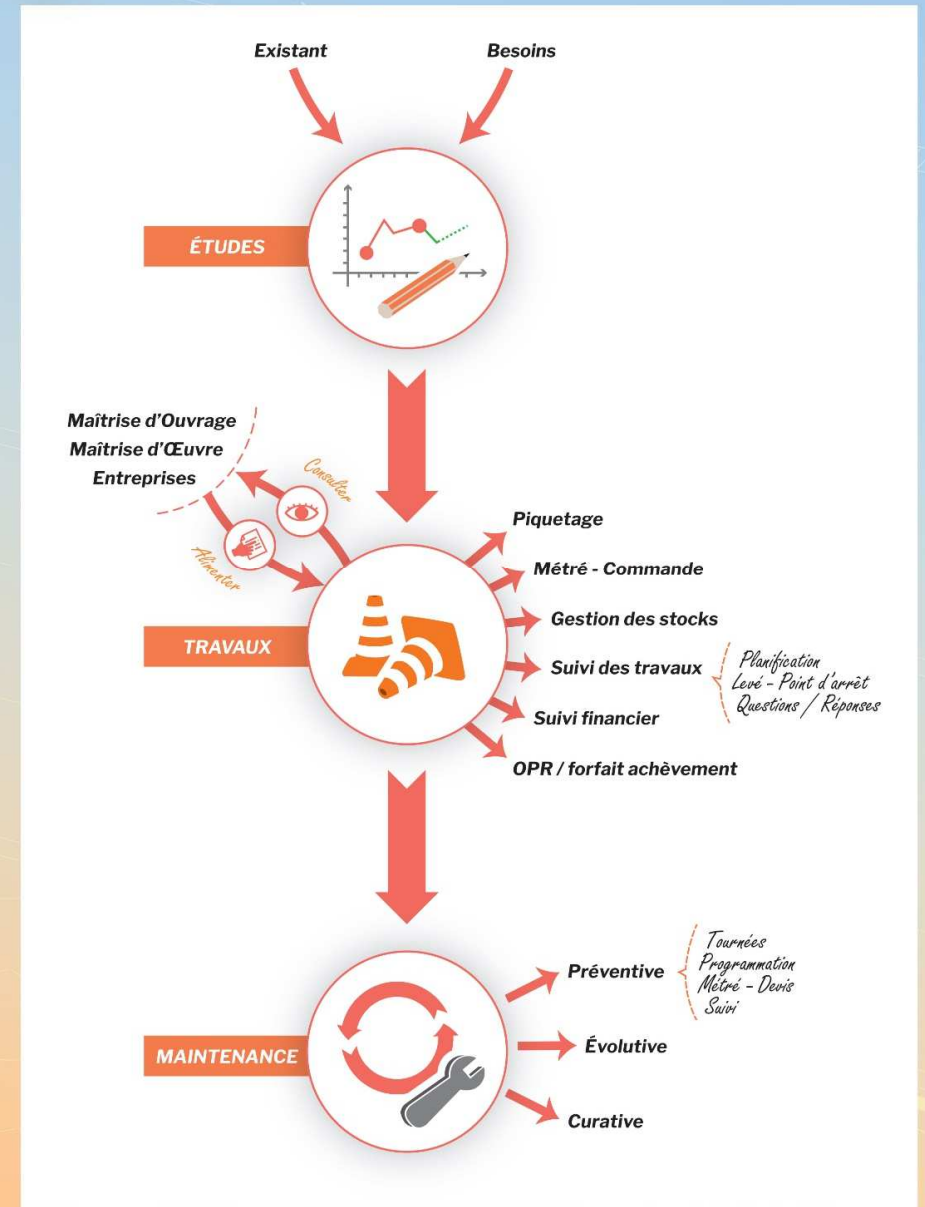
Existant

Besoins

ÉTUDES

Maîtrise d'Ouvrage
Maîtrise d'Œuvre
Entreprises

Consulter

Alimenter

TRAVAUX

Piquetage

Métré - Commande

Gestion des stocks

Suivi des travaux

Planification
Levé - Point d'arrêt
Questions / Réponses

Suivi financier

OPR / forfait achèvement

MAINTENANCE

Préventive

Tournées
Programmation
Métré - Devis
Suivi

Évolutive

Curative